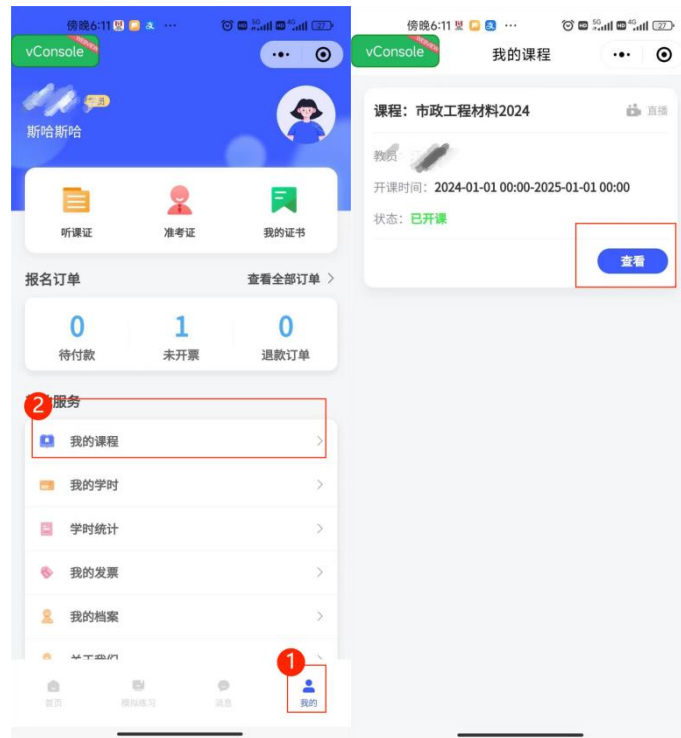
傍晚6:11 ··· 5G 4G 27

vConsole

斯哈斯哈

听课证

准考证

我的证书

报名订单

查看全部订单 >

0
待付款

1
未开票

0
退款订单

2
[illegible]服务

我的课程

我的学时

学时统计

我的发票

我的档案

关于我们

首页

模拟练习

消息

1
我的

傍晚6:11 ··· 5G 4G 27

vConsole

我的课程

课程：市政工程材料2024

直播

教员

开课时间：2024-01-01 00:00-2025-01-01 00:00

状态：已开课

查看